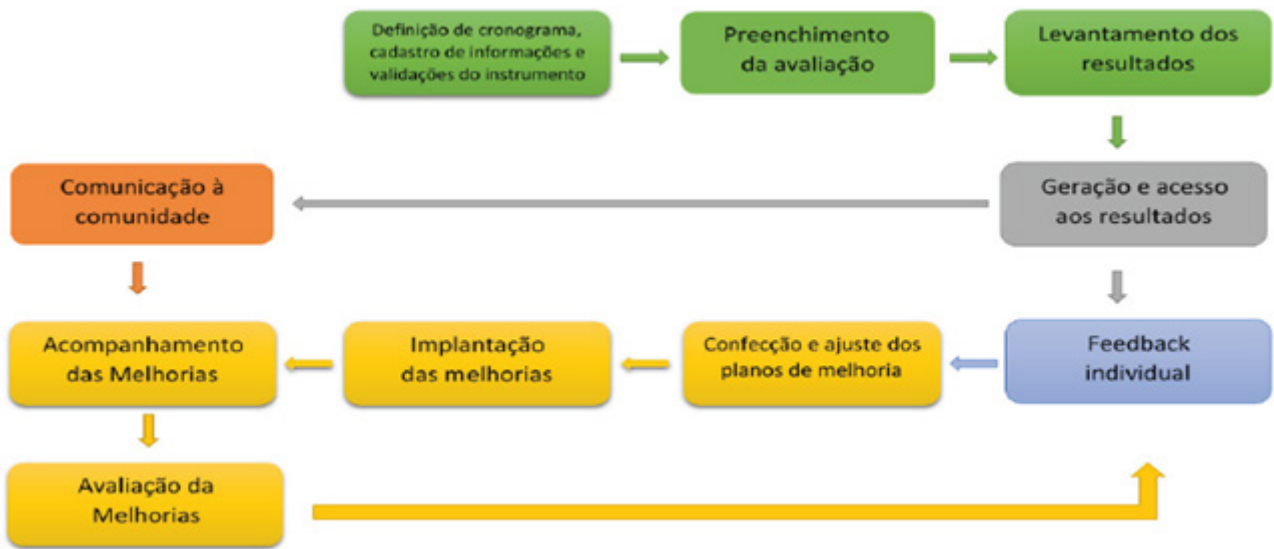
Definição de cronograma, cadastro de informações e validações do instrumento

Preenchimento da avaliação

Levantamento dos resultados

Geração e acesso aos resultados

Comunicação à comunidade

Feedback individual

Confecção e ajuste dos planos de melhoria

Implantação das melhorias

Acompanhamento das Melhorias

Avaliação da Melhorias